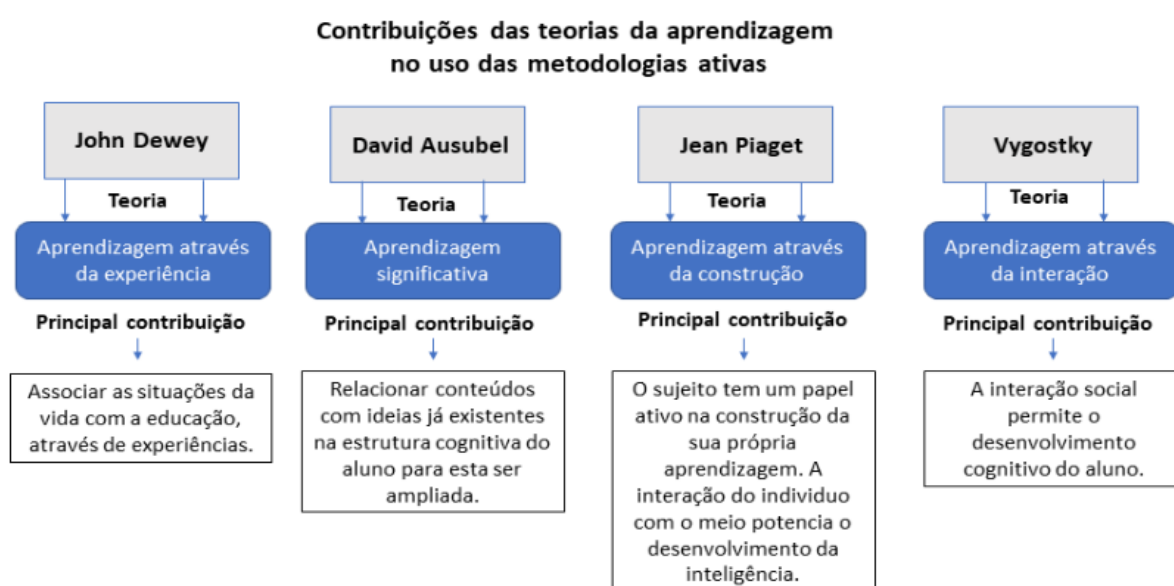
Contribuições das teorias da aprendizagem no uso das metodologias ativas

John Dewey

Teoria

Aprendizagem através da experiência

Principal contribuição

Associar as situações da vida com a educação, através de experiências.

David Ausubel

Teoria

Aprendizagem significativa

Principal contribuição

Relacionar conteúdos com ideias já existentes na estrutura cognitiva do aluno para esta ser ampliada.

Jean Piaget

Teoria

Aprendizagem através da construção

Principal contribuição

O sujeito tem um papel ativo na construção da sua própria aprendizagem. A interação do individuo com o meio potencia o desenvolvimento da inteligência.

Vygostky

Teoria

Aprendizagem através da interação

Principal contribuição

A interação social permite o desenvolvimento cognitivo do aluno.